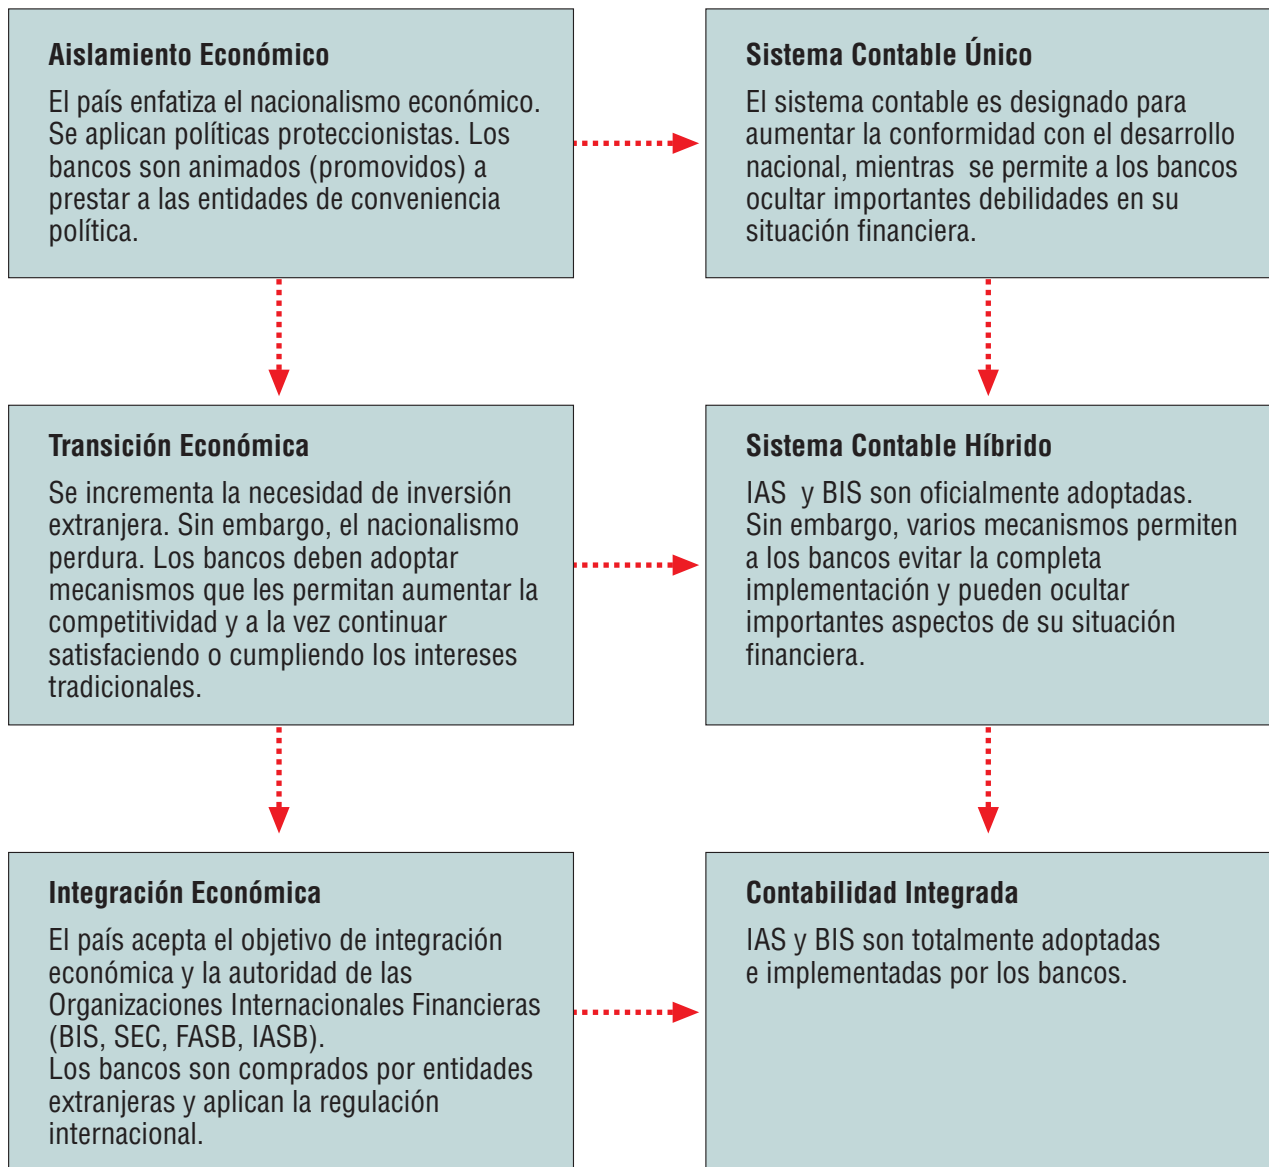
Aislamiento Económico

El país enfatiza el nacionalismo económico. Se aplican políticas proteccionistas. Los bancos son animados (promovidos) a prestar a las entidades de conveniencia política.

Sistema Contable Único

El sistema contable es designado para aumentar la conformidad con el desarrollo nacional, mientras se permite a los bancos ocultar importantes debilidades en su situación financiera.

Transición Económica

Se incrementa la necesidad de inversión extranjera. Sin embargo, el nacionalismo perdura. Los bancos deben adoptar mecanismos que les permitan aumentar la competitividad y a la vez continuar satisfaciendo o cumpliendo los intereses tradicionales.

Sistema Contable Híbrido

IAS y BIS son oficialmente adoptadas. Sin embargo, varios mecanismos permiten a los bancos evitar la completa implementación y pueden ocultar importantes aspectos de su situación financiera.

Integración Económica

El país acepta el objetivo de integración económica y la autoridad de las Organizaciones Internacionales Financieras (BIS, SEC, FASB, IASB).
Los bancos son comprados por entidades extranjeras y aplican la regulación internacional.

Contabilidad Integrada

IAS y BIS son totalmente adoptadas e implementadas por los bancos.